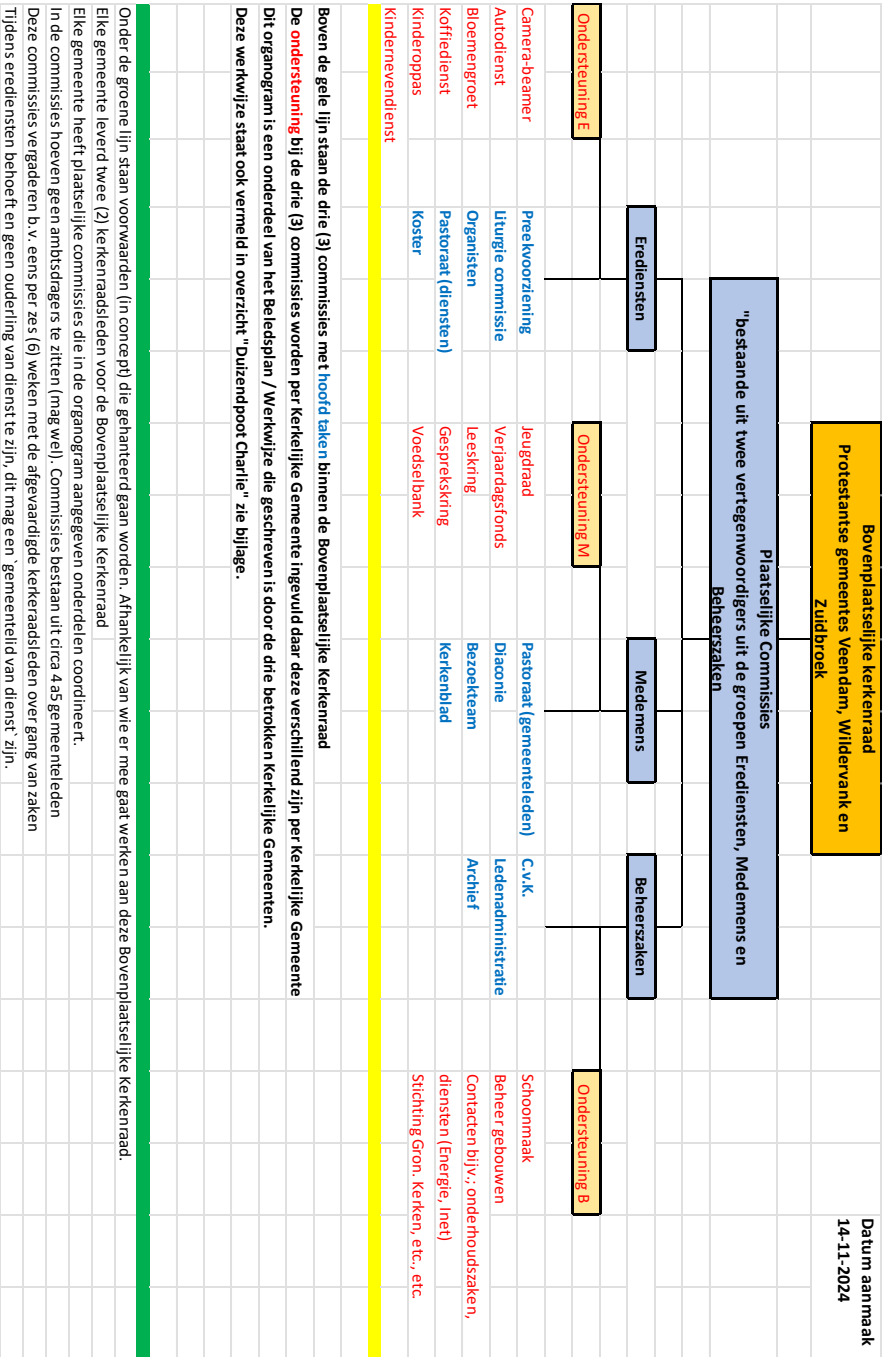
Datum aanmaak
14-11-2024

Bovenplaatselijke kerkenraad
Protestantse gemeentes Veendam, Wildervank en Zuidbroek

Plaatselijke Commissies
"bestaande uit twee vertegenwoordigers uit de groepen Eredienst, Medemens en Beheerszaken

Ondersteuning E

Eredienst

Ondersteuning M

Medemens

Beheerszaken

Ondersteuning B

Camera-beamer
Autodienst
Bloemengroet
Koffiedienst
Kinderoppas
Kindernevendienst

Preekvoorziening
Liturgie commissie
Organisten
Pastoraat (diensten)
Koster

Jeugdraad
Verjaardagsfonds
Leeskring
Gespreksking
Voedselbank

Pastoraat (gemeenteleden)
Diaconie
Bezoekteam
Kerkenblad

C.v.K.
Ledenadministratie
Archief

Schoonmaak
Beheer gebouwen
Contacten bijv.; onderhoudszaken,
diensten (Energie, Inet)
Stichting Gron. Kerken, etc., etc.

Boven de gele lijn staan de drie (3) commissies met hoofd taken binnen de Bovenplaatselijke Kerkenraad
De ondersteuning bij de drie (3) commissies worden per Kerkelijke Gemeente ingevuld daar deze verschillend zijn per Kerkelijke Gemeente
Dit organogram is een onderdeel van het Beleidsplan / Werkwijze die geschreven is door de drie betrokken Kerkelijke Gemeenten.
Deze werkwijze staat ook vermeld in overzicht "Duizendpoot Charlie" zie bijlage.

Onder de groene lijn staan voorwaarden (in concept) die gehanteerd gaan worden. Afhankelijk van wie er mee gaat werken aan deze Bovenplaatselijke Kerkenraad.
Elke gemeente leverd twee (2) kerkenraadsleden voor de Bovenplaatselijke Kerkenraad
Elke gemeente heeft plaatselijke commissies die in de organogram aangegeven onderdelen coordineert.
In de commissies hoeven geen ambtsdragers te zitten (mag wel). Commissies bestaan uit circa 4 a5 gemeenteleden
Deze commissies vergaderen b.v. eens per zes (6) weken met de afgevaardigde kerkeraadsleden over gang van zaken
Tijdens erediensten behoeft en geen ouderling van dienst te zijn, dit mag een `gemeentelid van dienst` zijn.